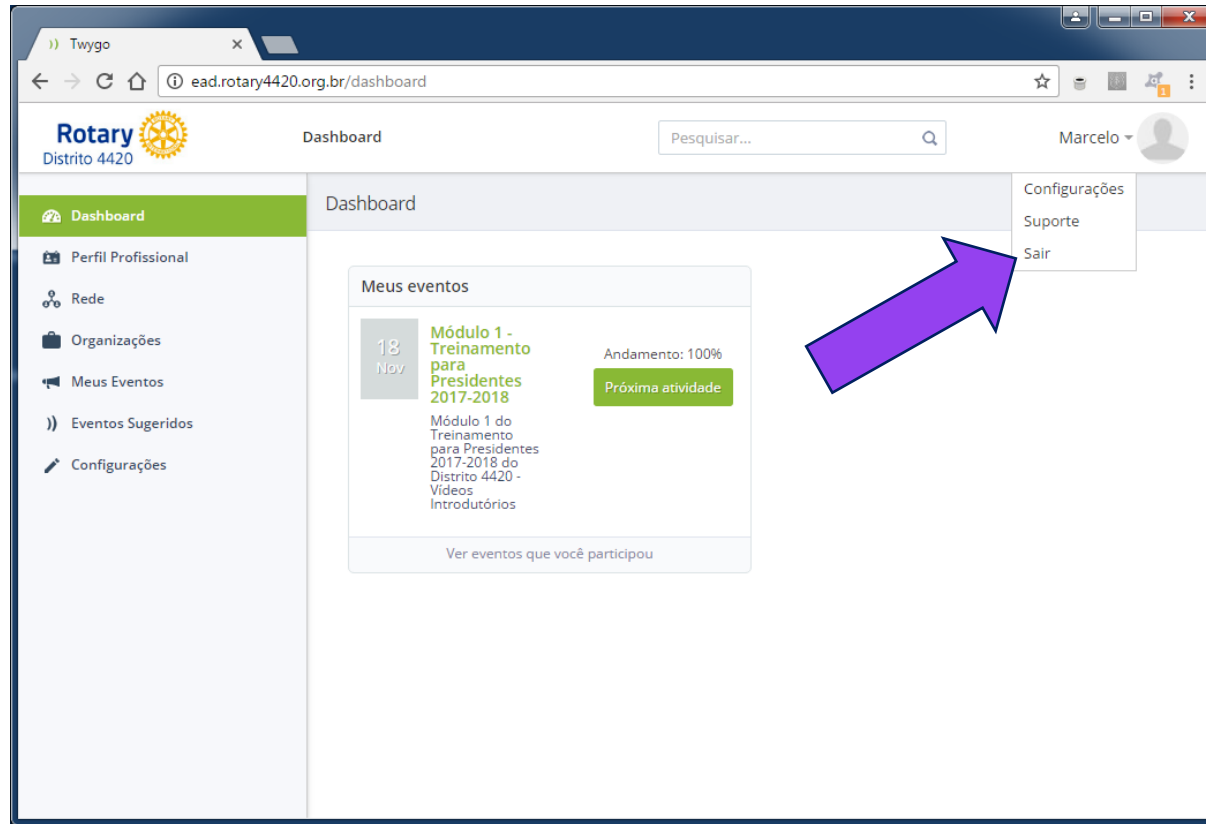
Twygo

ead.rotary4420.org.br/dashboard

Rotary
Distrito 4420

Dashboard

Pesquisar...

Marcelo

Configurações
Suporte
Sair

Dashboard
Perfil Profissional
Rede
Organizações
Meus Eventos
Eventos Sugeridos
Configurações

Dashboard

Meus eventos

18
Nov

Módulo 1 - Treinamento para Presidentes 2017-2018

Módulo 1 do Treinamento para Presidentes 2017-2018 do Distrito 4420 - Vídeos Introdutórios

Andamento: 100%

Próxima atividade

Ver eventos que você participou